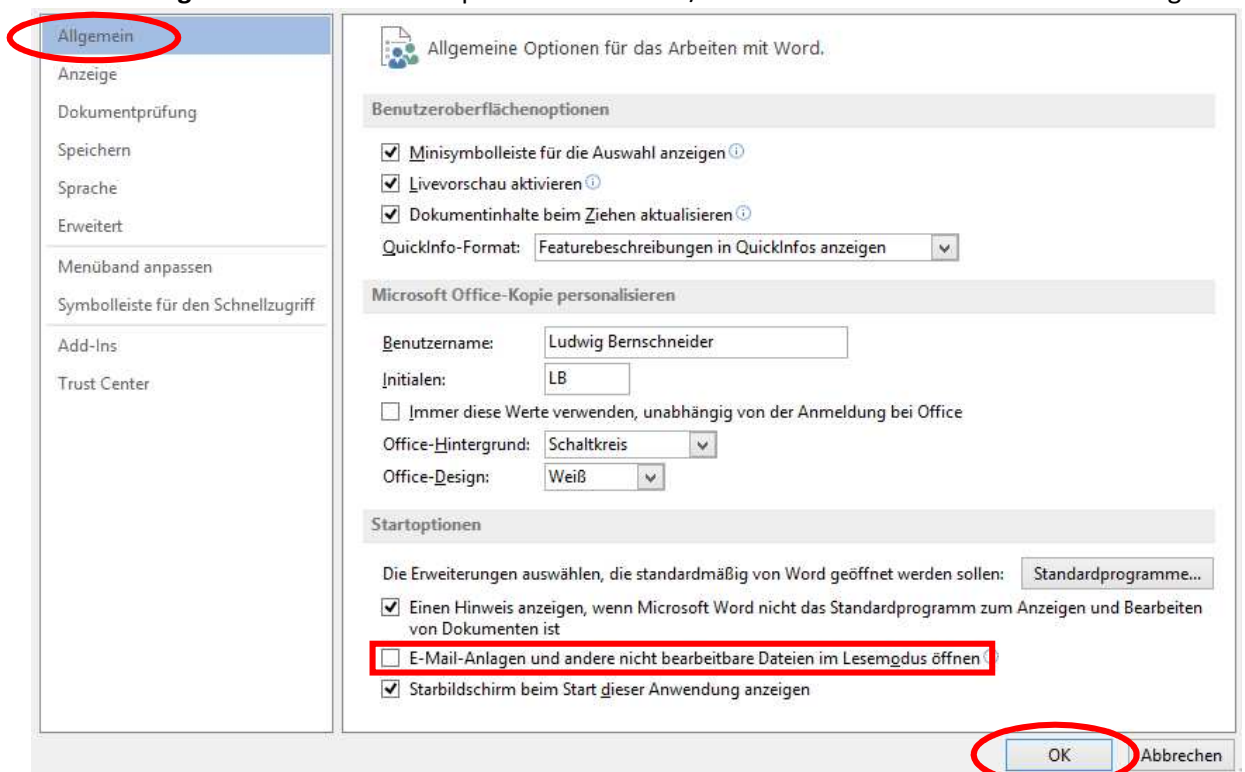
Allgemein
Anzeige
Dokumentprüfung
Speichern
Sprache
Erweitert
Menüband anpassen
Symbolleiste für den Schnellzugriff
Add-Ins
Trust Center

Allgemeine Optionen für das Arbeiten mit Word.

Benutzeroberflächenoptionen

Minisymbolleiste für die Auswahl anzeigen
Livevorschau aktivieren
Dokumentinhalte beim Ziehen aktualisieren
QuickInfo-Format: Featurebeschreibungen in QuickInfos anzeigen

Microsoft Office-Kopie personalisieren

Benutzername: Ludwig Bernschneider
Initialen: LB
Immer diese Werte verwenden, unabhängig von der Anmeldung bei Office
Office-Hintergrund: Schaltkreis
Office-Design: Weiß

Startoptionen

Die Erweiterungen auswählen, die standardmäßig von Word geöffnet werden sollen: Standardprogramme...
Einen Hinweis anzeigen, wenn Microsoft Word nicht das Standardprogramm zum Anzeigen und Bearbeiten von Dokumenten ist
E-Mail-Anlagen und andere nicht bearbeitbare Dateien im Lesemodus öffnen
Starbildschirm beim Start dieser Anwendung anzeigen

OK Abbrechen